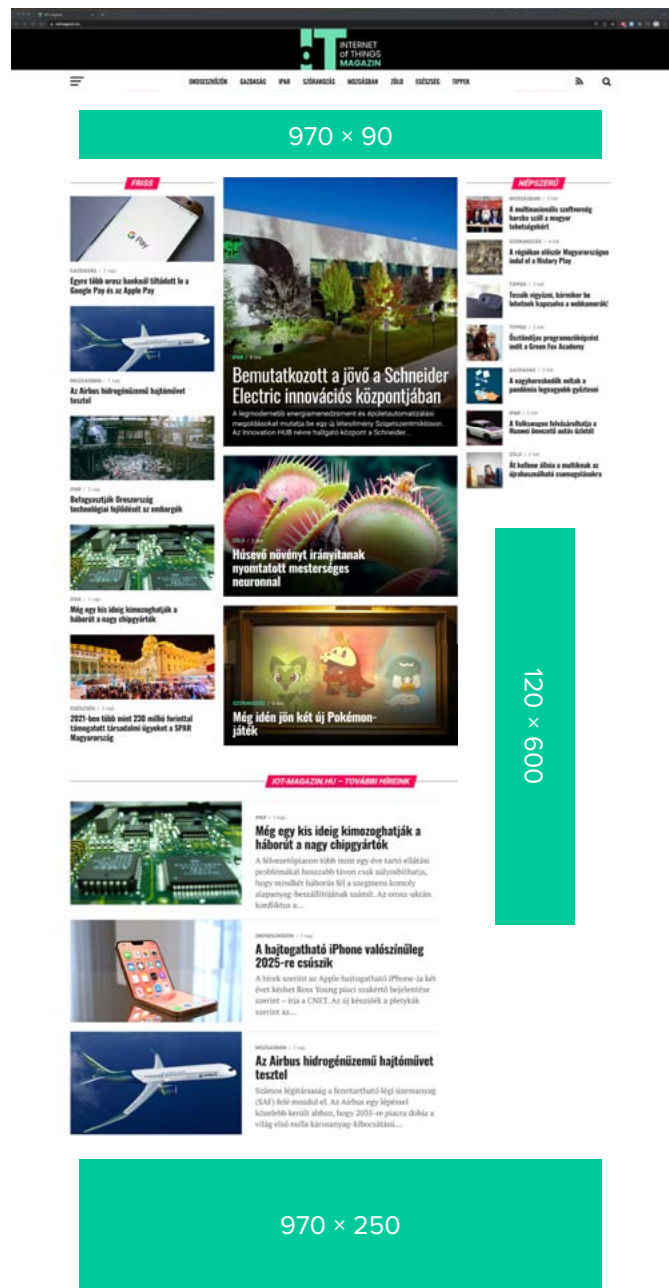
INTERNET of THINGS MAGAZIN

OKOSESZKÖZÖK GAZDASÁG IPAR SZÓRAKOZÁS MOZGÁSBAN ZÖLD EGÉSZSÉG TIPPEK

970 × 90

FRISS

GAZDASÁG / 1 nap
Egyre több orosz banknál tiltódott le a Google Pay és az Apple Pay

MOZGÁSBAN / 1 nap
Az Airbus hidrogénüzemű hajtóművet tesztel

IPAR / 1 nap
Befagyasztják Oroszország technológiai fejlődését az embargók

IPAR / 1 nap
Még egy kis ideig kimozoghatják a háborút a nagy chipgyártók

EGÉSZSÉG / 2 nap
2021-ben több mint 230 millió forinttal támogatott társadalmi ügyeket a SPAR Magyarország

IPAR / 8 óra
Bemutatkozott a jövő a Schneider Electric innovációs központjában
A legmodernebb energiamenedzsment és épületautomatizálási megoldásokat mutatja be egy új létesítmény Szigetszentmiklóson. Az Innovation HUB néven hallgató központ a Schneider...

ZÖLD / 1 nap
Húsevő növényt irányítanak nyomtatott mesterséges neuronnal

SZÓRAKOZÁS / 1 nap
Még idén jön két új Pokémon-játék

NÉPSZERŰ

MOZGÁSBAN / 3 nap
A multinacionális szoftvercég harcba száll a magyar tehetségekért

SZÓRAKOZÁS / 4 nap
A régióban elsőnek Magyarországon indul el a History Play

TIPPEK / 3 nap
Tessék végyázni, hármikor be lehetnek kapcsolva a webkamerák!

TIPPEK / 3 nap
Ösztöndíjas programokkörözést indít a Green Fox Academy

GAZDASÁG / 3 nap
A nagykereskedők voltak a pandémia legnagyobb győztesei

IPAR / 3 nap
A Volkswagen felvásárolhatja a Huawei önvezető autós üzletét

ZÖLD / 3 nap
Át kellene állnia a multiknak az újrahasznosítható csomagolásokra

120 × 600

IOT-MAGAZIN.HU – TOVÁBBI HÍREINK

IPAR / 1 nap
Még egy kis ideig kimozoghatják a háborút a nagy chipgyártók
A félvezetőpiacon több mint egy éve tartó ellátási problémákat hosszabb távon csak súlyosbíthatja, hogy mindkét háborús fél a szegmens komoly alapanyag-beszállítóinak számít. Az orosz-ukrán konfliktus a...

OKOSESZKÖZÖK / 1 nap
A hajtogatható iPhone valószínűleg 2025-re csúszik
A hírek szerint az Apple hajtogatható iPhone-ja két évet késhet Ross Young piaci szakértő bejelentése szerint – írja a CNET. Az új készülék a pletykák szerint az...

MOZGÁSBAN / 1 nap
Az Airbus hidrogénüzemű hajtóművet tesztel
Számos légitársaság a fenntartható légi üzemanyag (SAF) felé mozdul el. Az Airbus egy lépéssel közelebb került ahhoz, hogy 2035-re piacra dobja a világ első nulla károsanyag-kibocsátású...

970 × 250